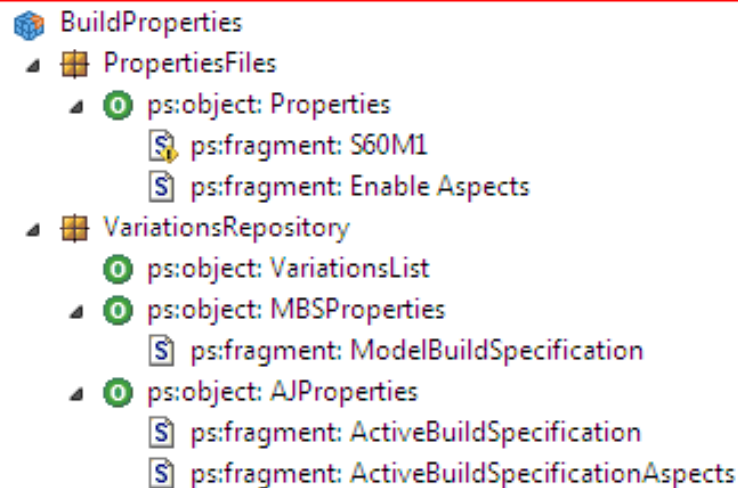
BuildProperties
PropertiesFiles
ps:object: Properties
ps:fragment: S60M1
ps:fragment: Enable Aspects
VariationsRepository
ps:object: VariationsList
ps:object: MBSProperties
ps:fragment: ModelBuildSpecification
ps:object: AJProperties
ps:fragment: ActiveBuildSpecification
ps:fragment: ActiveBuildSpecificationAspects